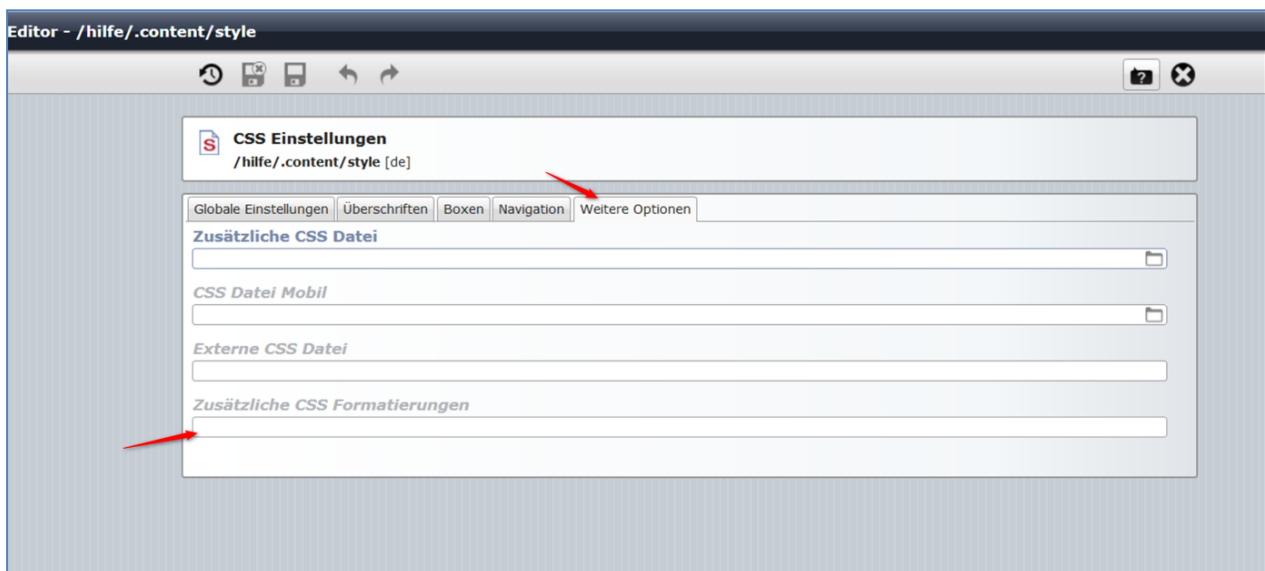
Editor - /hilfe/.content/style

CSS Einstellungen
/hilfe/.content/style [de]

Globale Einstellungen | Überschriften | Boxen | Navigation | Weitere Optionen

Zusätzliche CSS Datei

CSS Datei Mobil

Externe CSS Datei

Zusätzliche CSS Formatierungen